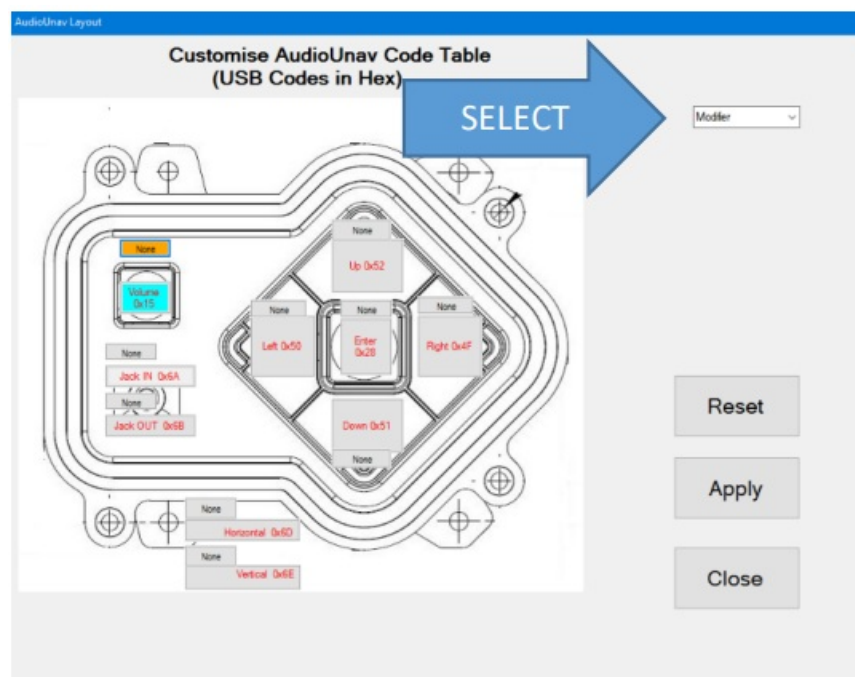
AudioUnav Layout

Customise AudioUnav Code Table
(USB Codes in Hex)

SELECT

Modifier

None

Volume 0x15

None

Up 0x52

None

Left 0x50

None

Enter 0x28

None

Right 0x4F

None

Jack IN 0x6A

None

Jack OUT 0x6B

Down 0x51

None

None

Horizontal 0x6D

None

Vertical 0x6E

Reset

Apply

Close